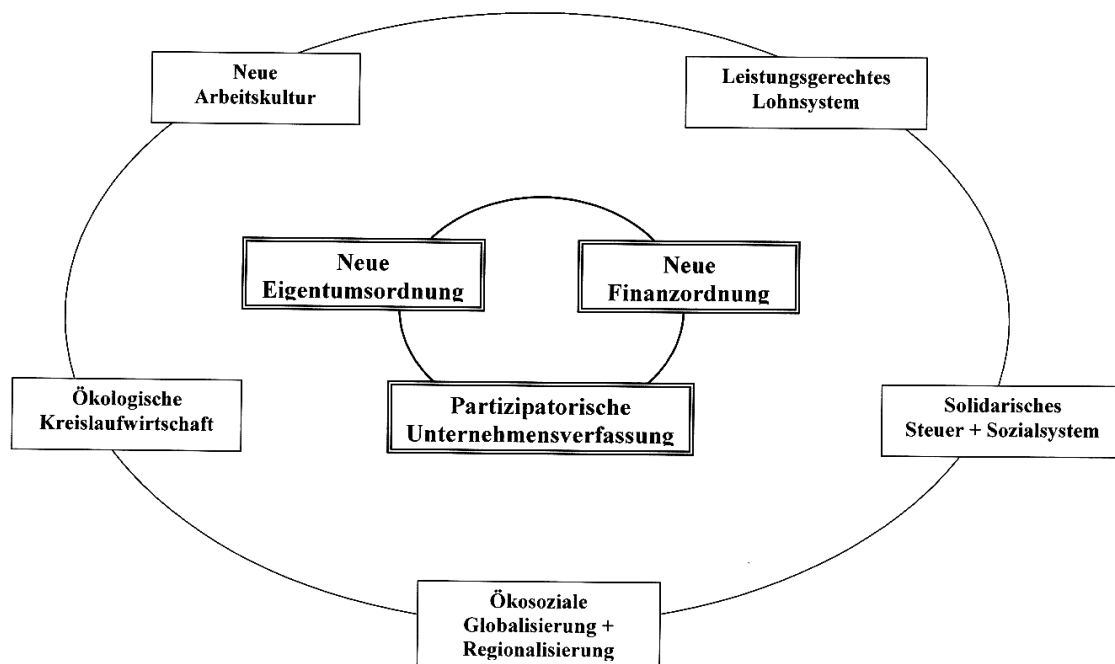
Neue Arbeitskultur

Leistungsgerechtes Lohnsystem

Neue Eigentumsordnung

Neue Finanzordnung

Ökologische Kreislaufwirtschaft

Partizipatorische Unternehmensverfassung

Solidarisches Steuer + Sozialsystem

Ökosoziale Globalisierung + Regionalisierung